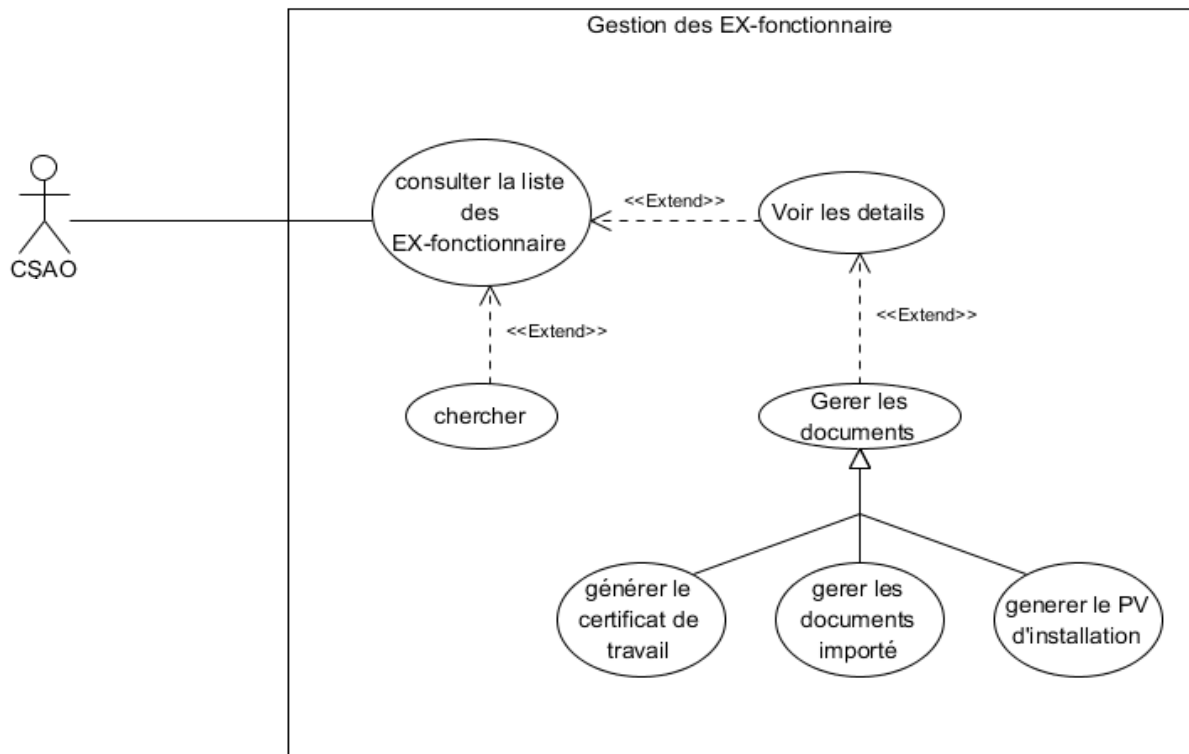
Gestion des EX-fonctionnaire

CSAO

consulter la liste des EX-fonctionnaire

<<Extend>>

Voir les details

<<Extend>>

<<Extend>>

chercher

Gerer les documents

générer le certificat de travail

gerer les documents importé

generer le PV d'installation